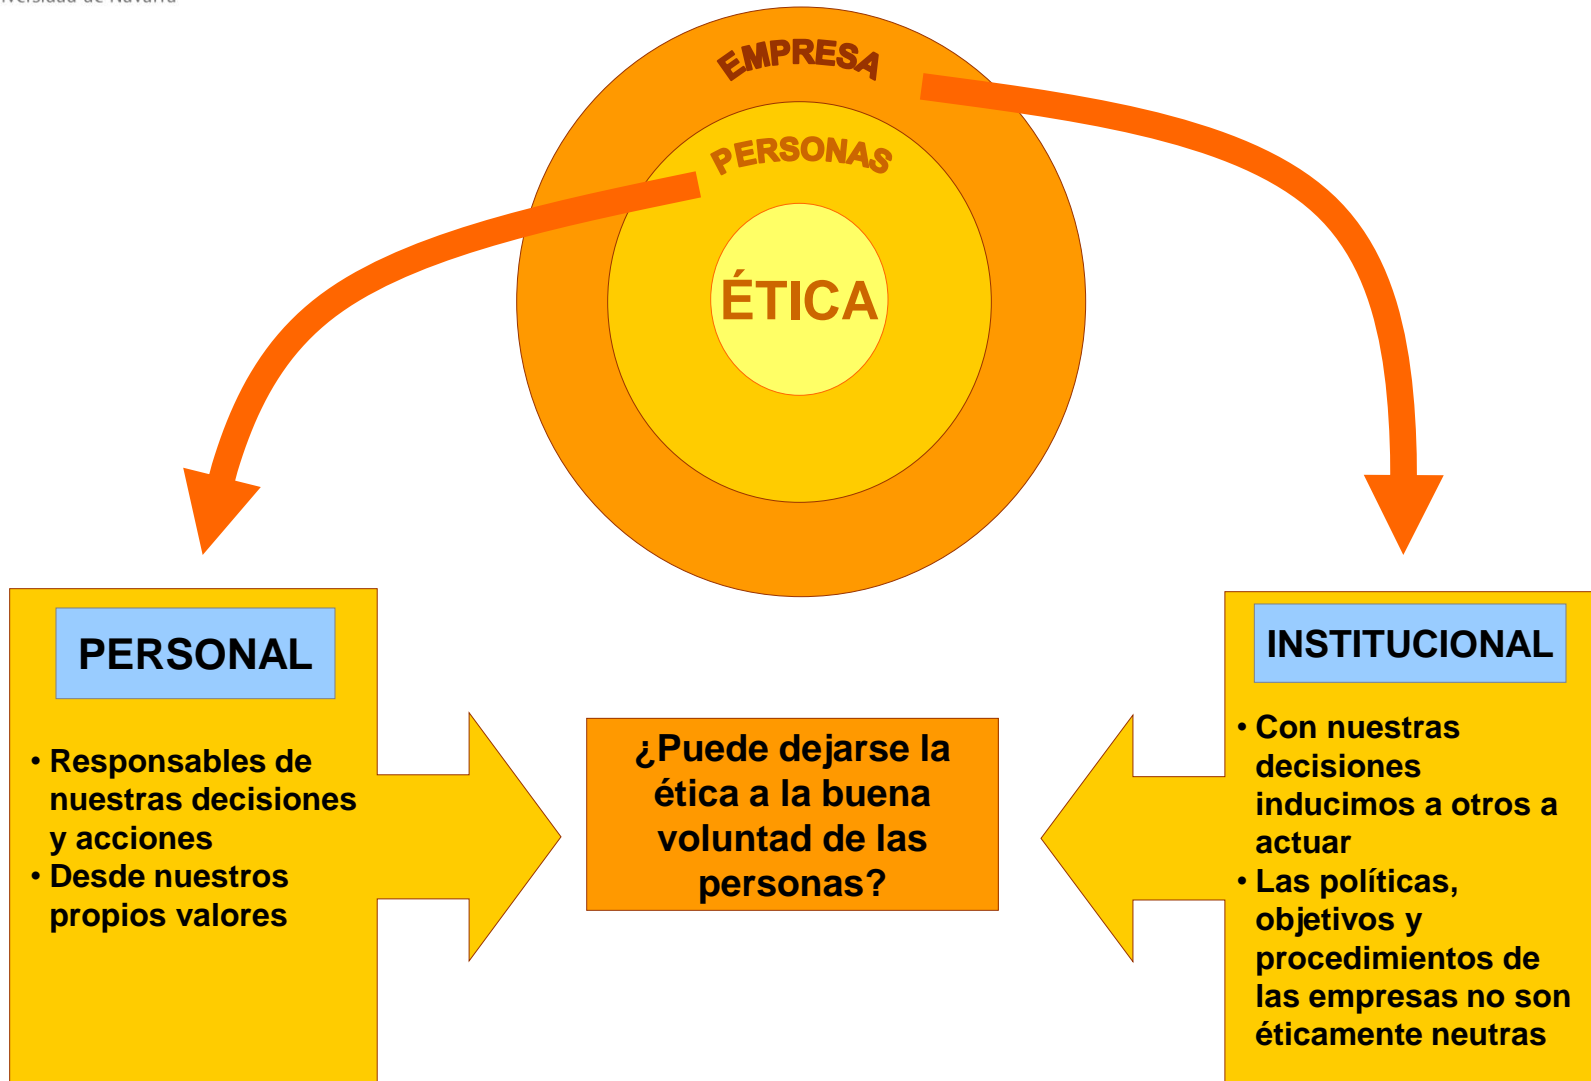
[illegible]versidad de Navarra

EMPRESA

PERSONAS

ÉTICA

PERSONAL

• Responsables de nuestras decisiones y acciones
• Desde nuestros propios valores

¿Puede dejarse la ética a la buena voluntad de las personas?

INSTITUCIONAL

• Con nuestras decisiones inducimos a otros a actuar
• Las políticas, objetivos y procedimientos de las empresas no son éticamente neutras